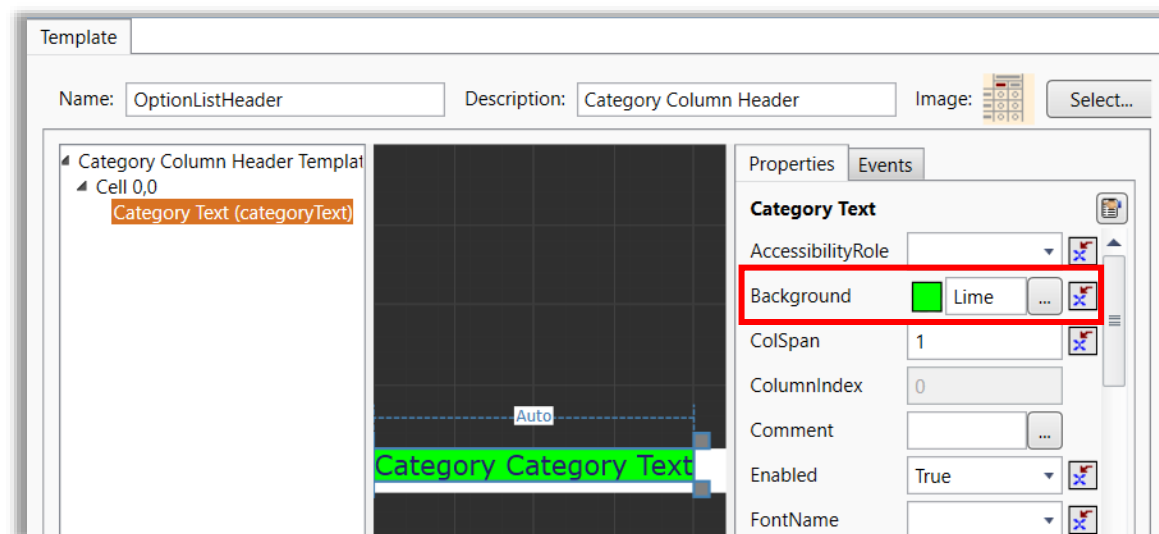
Template

Name: OptionListHeader

Description: Category Column Header

Image:

Select...

Category Column Header Templat

Cell 0,0

Category Text (categoryText)

Auto

Category Category Text

Properties

Events

Category Text

AccessibilityRole

Background

Lime

...

ColSpan

1

ColumnIndex

0

Comment

...

Enabled

True

FontName